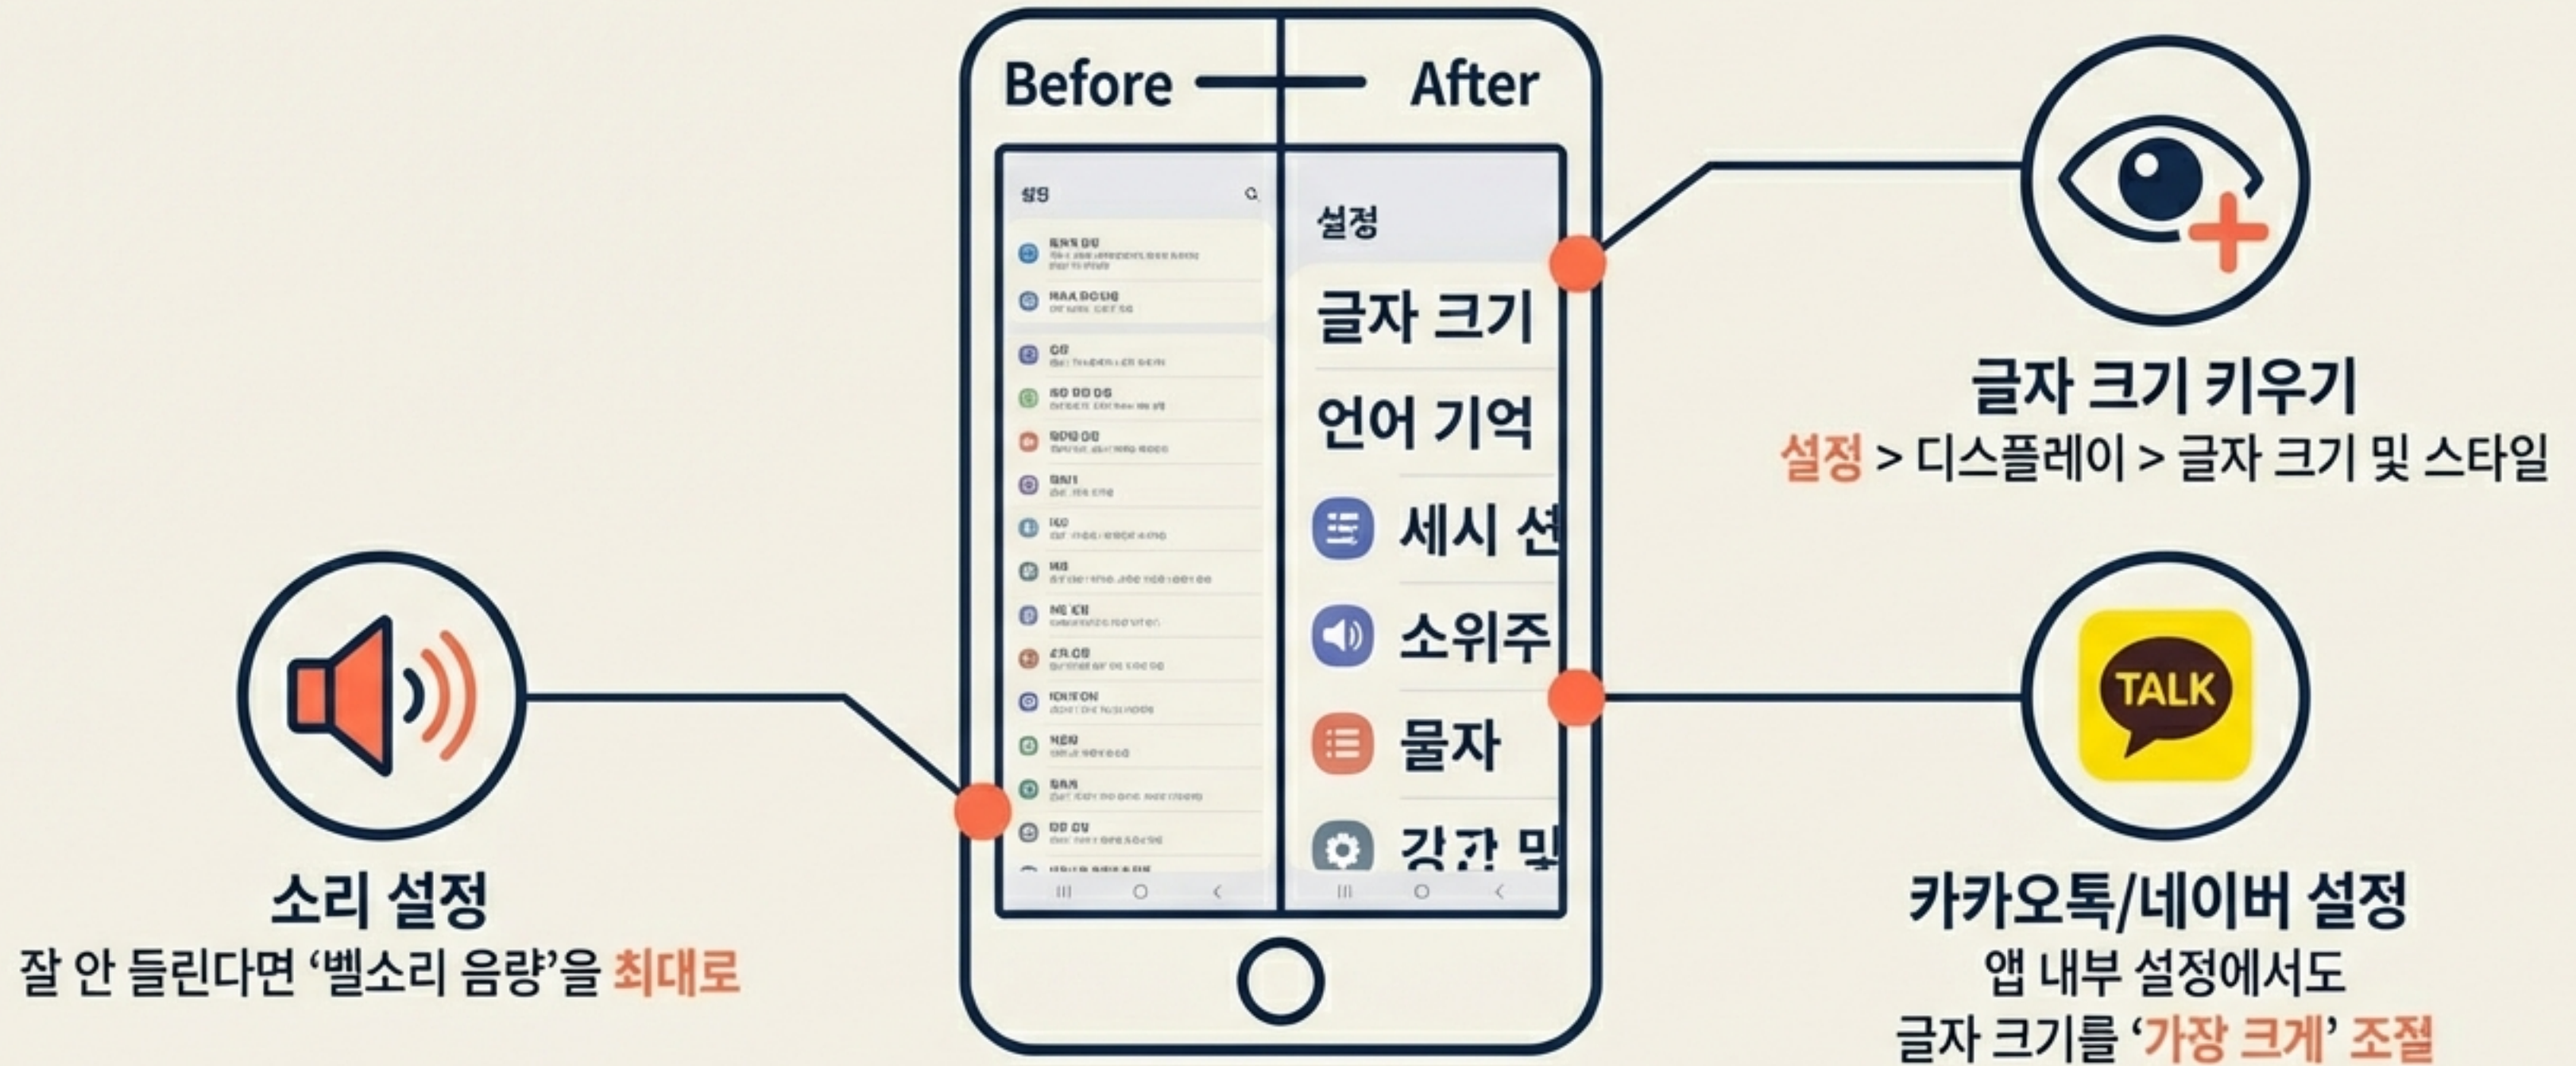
Before After

설정

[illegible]

설정

글자 크기

언어 기억

세시 션

소위주

물자

강과 및

글자 크기 키우기
설정 > 디스플레이 > 글자 크기 및 스타일

TALK

소리 설정
잘 안 들린다면 '벨소리 음량'을 최대로

카카오톡/네이버 설정
앱 내부 설정에서도
글자 크기를 '가장 크게' 조절